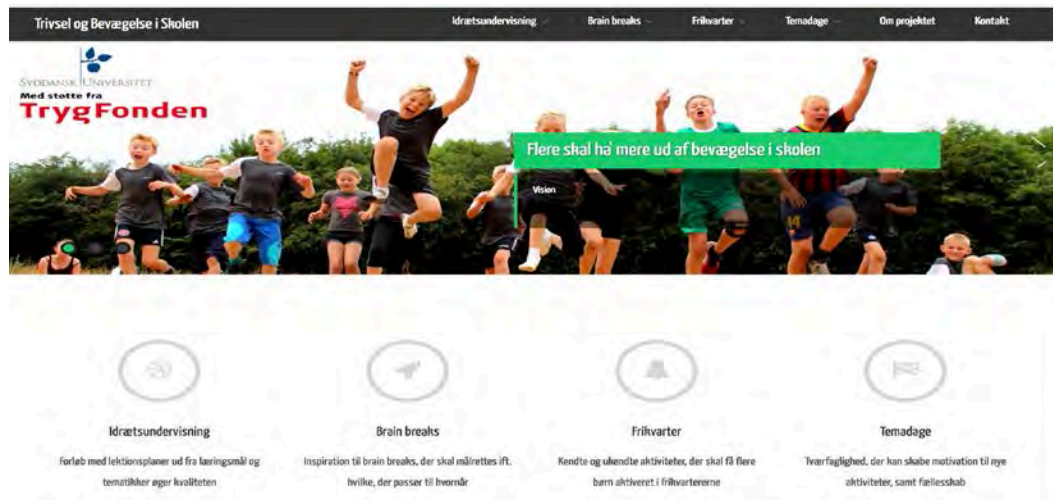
Trivsel og Bevægelse i Skolen

Idrætsundervisning Brain breaks Frikvarter Temadage Om projektet Kontakt

SYDDANSK UNIVERSITET

Med støtte fra

TrygFonden

Flere skal ha' mere ud af bevægelse i skolen

Vision

Idrætsundervisning

Forløb med lektionsplaner ud fra læringsmål og tematikker øger kvaliteten

Brain breaks

Inspiration til brain breaks, der skal målrettes ift. hvilke, der passer til hvornår

Frikvarter

Kendte og ukendte aktiviteter, der skal få flere børn aktiveret i frikvartererne

Temadage

Tværfaglighed, der kan skabe motivation til nye aktiviteter, samt fællesskab